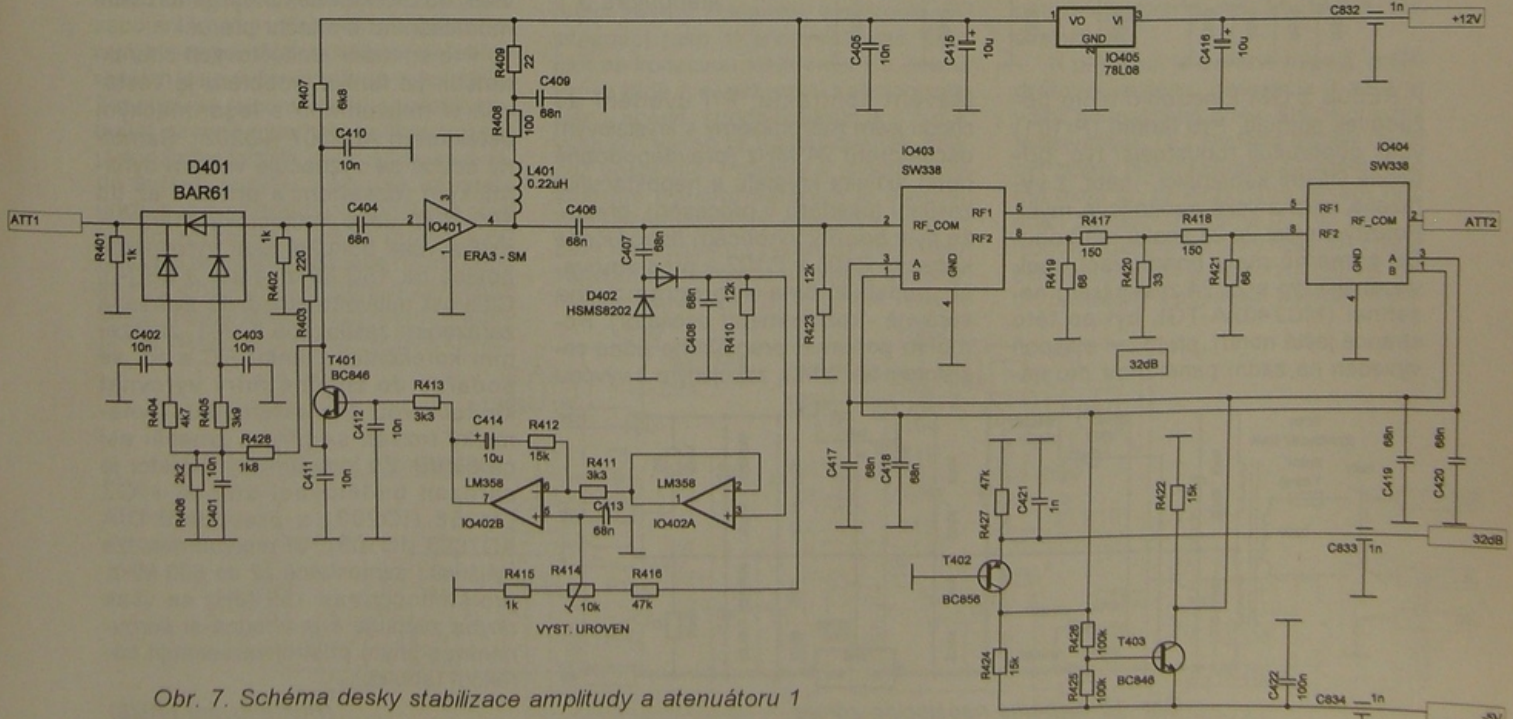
C832 1n
+12V
VO VI
GND
IO405
78L08
C405 10n
C415 10u
C416 10u
R409 22
C409 68n
R408 100
R407 6k8
C410 10n
L401 0.22uH
D401
BAR61
ATT1
R401 1k
1k
R402 220
R403
C404 68n
IO401
ERA3 - SM
C406 68n
C407 68n
D402
HSMS8202
C408 68n
12k
R410
12k
R423
IO403
SW338
RF_COM
RF1
RF2
A
B
GND
R417 150
R418 150
R419 68
R420 33
R421 68
32dB
IO404
SW338
RF1
RF2
RF_COM
GND
A
B
ATT2
C402 10n
C403 10n
R404 4k7
R405 3k9
R426 1k8
R406 2k2
C401 10n
T401
BC846
C411 10n
C412 10n
R413 3k3
C414 10u
R412 15k
R411 3k3
LM358
IO402B
LM358
IO402A
C413 68n
R415 1k
R414 10k
R416 47k
VYST. UROVEN
C417 68n
C418 68n
47k
R427
C421 1n
R422 15k
C419 68n
C420 68n
C833 1n
32dB
T402
BC856
R426 100k
T403
R425 100k
BC846
R424 15k
C422 100n
C834 1n
Obr. 7. Schéma desky stabilizace amplitudy a atenuátoru 1